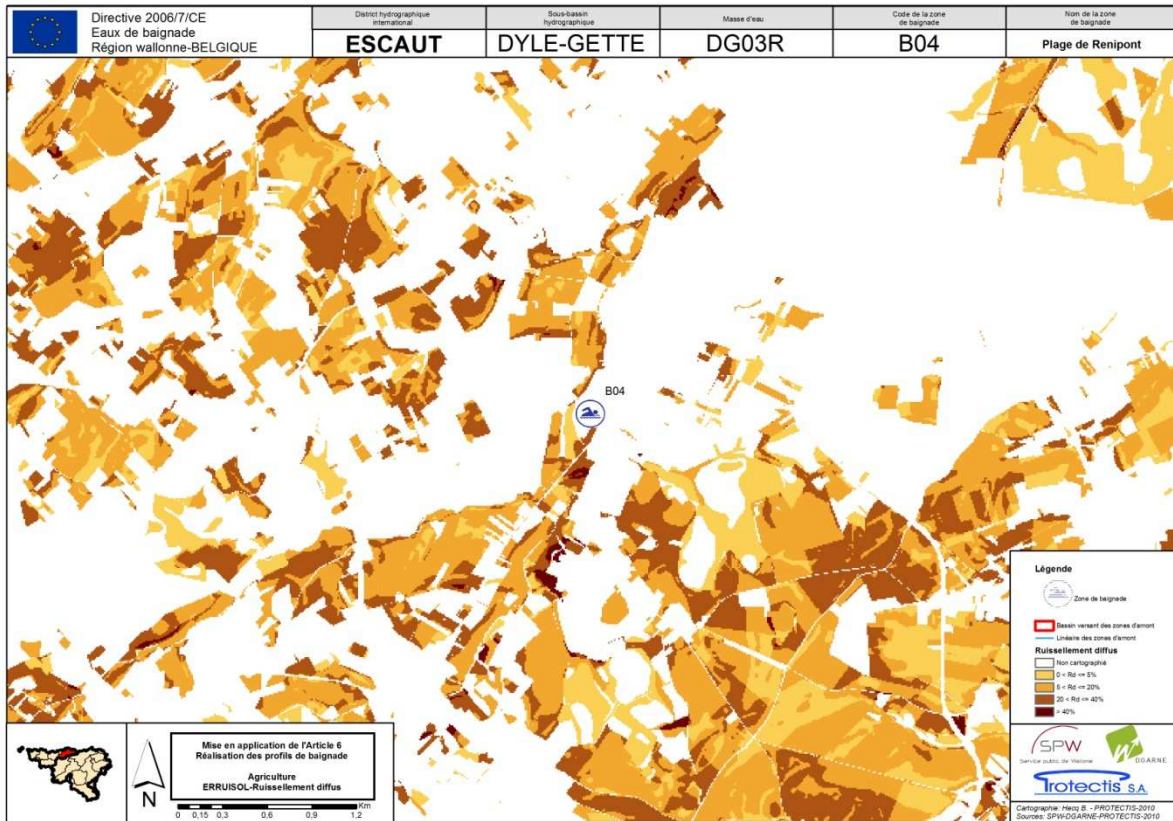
Directive 2006/7/CE
Eaux de baignade
Région wallonne-BELGIQUE

| District hydrographique international | Sous-bassin hydrographique | Masse d'eau | Code de la zone de baignade | Nom de la zone de baignade |
|---|---|---|---|---|
| ESCAUT | DYLE-GETTE | DG03R | B04 | Plage de Renipont |

B04

Légende
Zone de baignade
Bassin versant des zones d'amont
Linéaire des zones d'amont
Ruissellement diffus
Non cartographié
0 < Rd <= 5%
5 < Rd <= 20%
20 < Rd <= 40%
> 40%

Mise en application de l'Article 6
Réalisation des profils de baignade

Agriculture
ERRUISOL-Ruissellement diffus

N

Km
0 0,15 0,3 0,6 0,9 1,2

SPW
Service public de Wallonie
DGARNE
Trotectis S.A.

Cartographie: Hecq B. - PROTECTIS-2010
Sources: SPW-DGARNE-PROTECTIS-2010